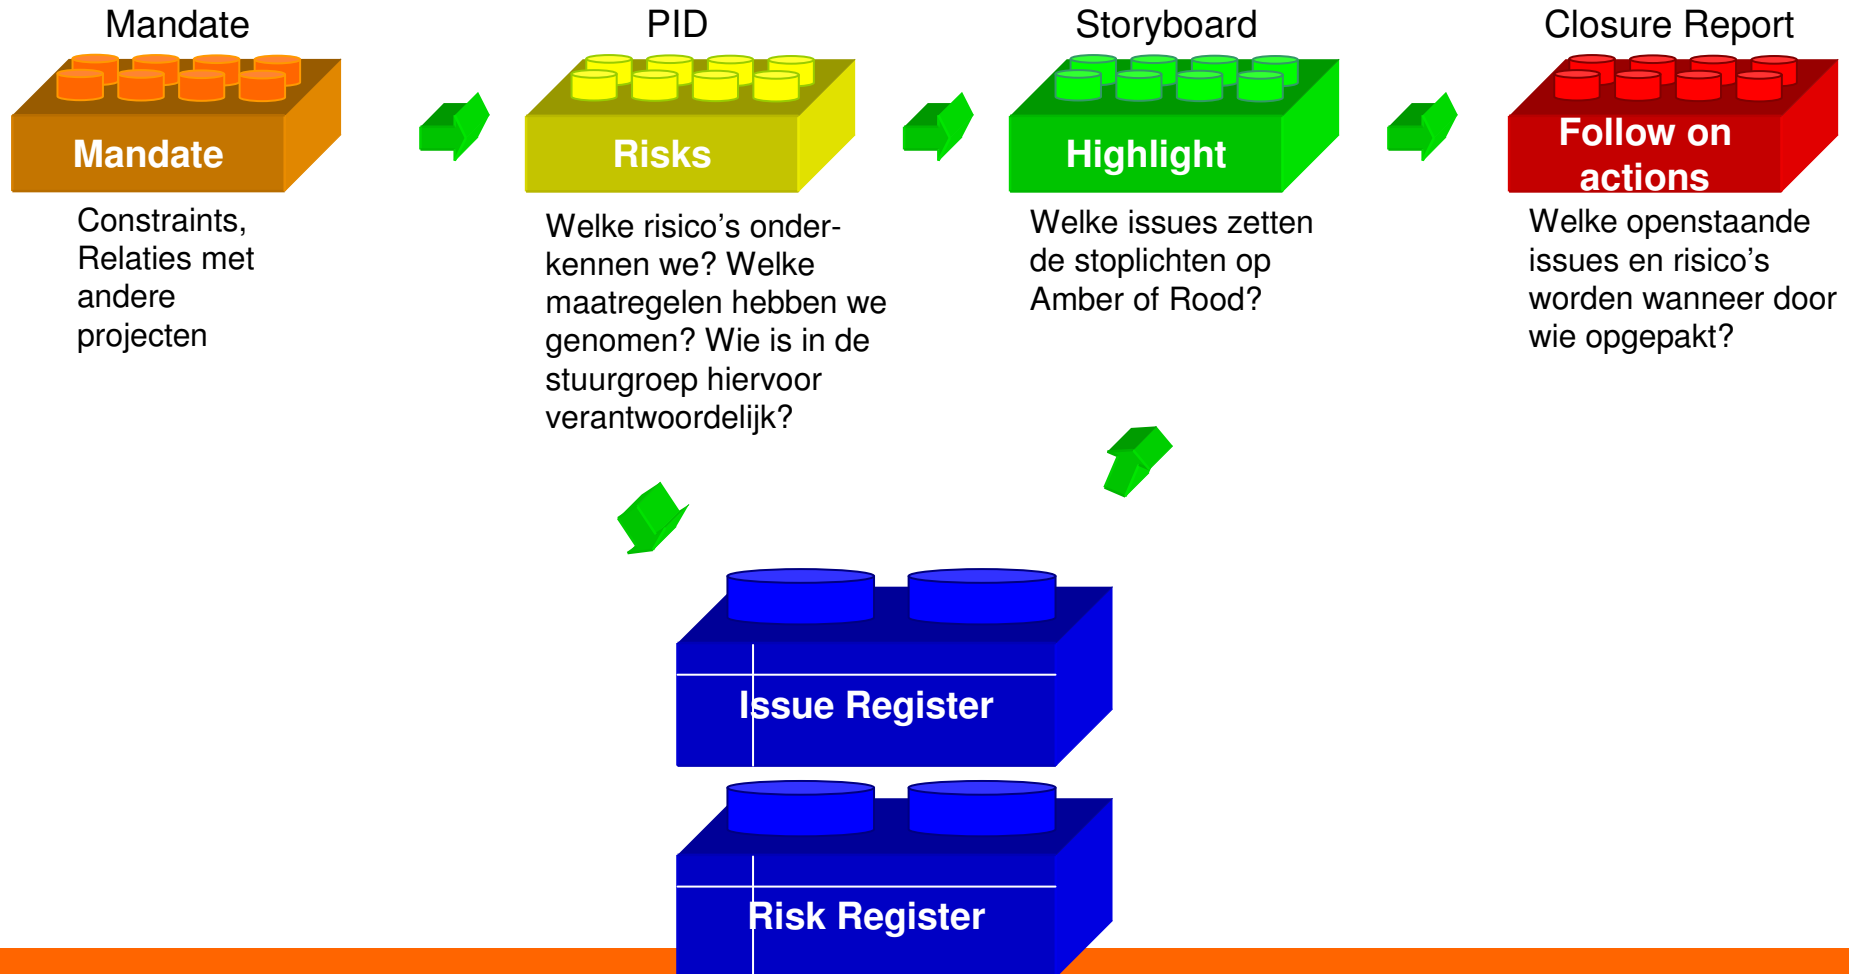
Mandate

Mandate

Constraints, Relaties met andere projecten

PID

Risks

Welke risico's onderkennen we? Welke maatregelen hebben we genomen? Wie is in de stuurgroep hiervoor verantwoordelijk?

Storyboard

Highlight

Welke issues zetten de stoplichten op Amber of Rood?

Closure Report

Follow on actions

Welke openstaande issues en risico's worden wanneer door wie opgepakt?

Issue Register

Risk Register